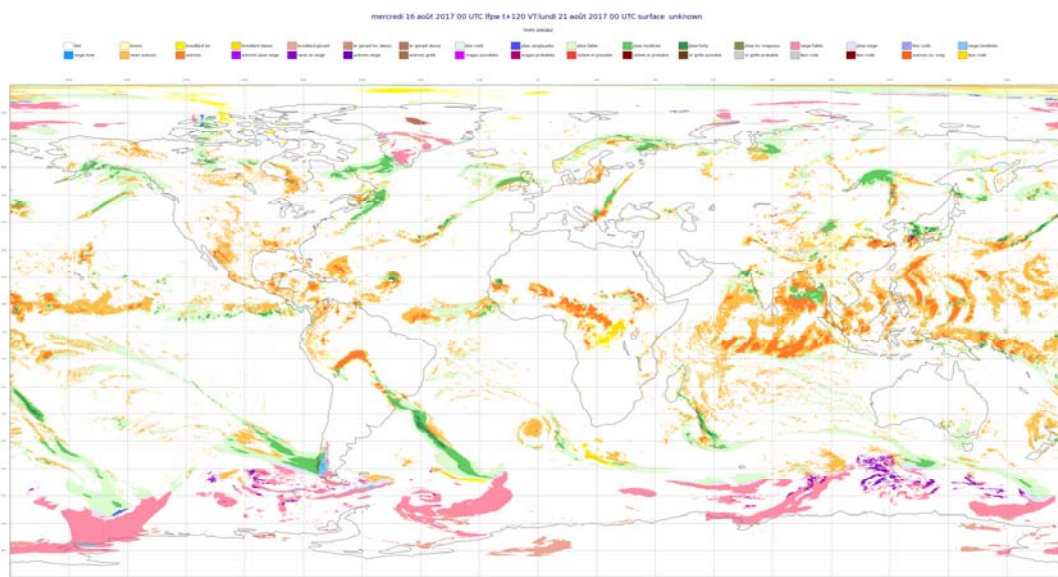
mercredi 16 août 2017 00 UTC ffpe t+120 VT:lundi 21 août 2017 00 UTC surface unknown

TEMPS SENSIBLE

| | | | | | | | | | | | | | | | |
|---|---|---|---|---|---|---|---|---|---|---|---|---|---|---|---|
| Rien | bruine | brouillard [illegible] | brouillard dense | brouillard givrant | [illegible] | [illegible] | Bon cond. | pluie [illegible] | pluie faible | pluie modérée | pluie forte | pluie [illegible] | neige faible | pluie neige | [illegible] |
| neige forte | averses | averses | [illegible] | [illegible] | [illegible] | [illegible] | orages possibles | orages probables | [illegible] | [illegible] | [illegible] | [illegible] | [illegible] | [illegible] | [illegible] |